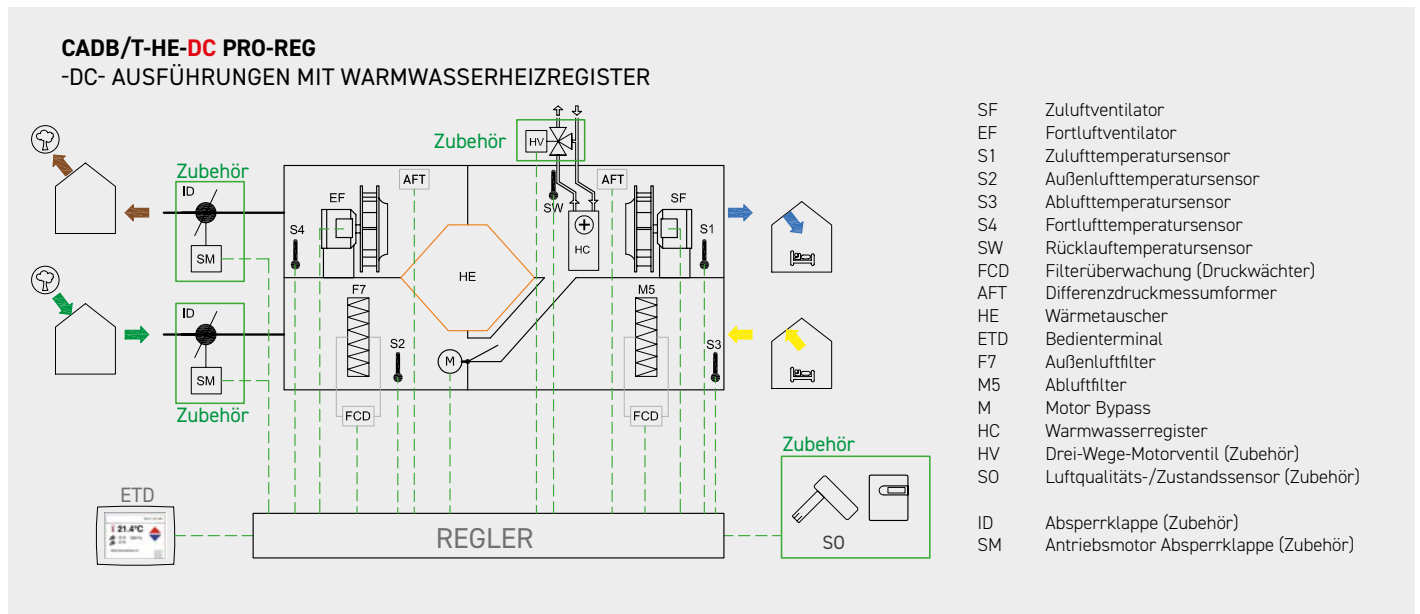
CADB/T-HE-DC PRO-REG
-DC- AUSFÜHRUNGEN MIT WARMWASSERHEIZREGISTER

Zubehör
ID
SM
Zubehör
ID
SM
Zubehör
AFT
EF
S4
F7
S2
FCD
HE
M
Zubehör
HV
SW
HC
AFT
SF
S1
M5
S3
FCD
Zubehör
S0
ETD
21.4°C
REGLER

| | |
|---|---|
| SF | Zuluftventilator |
| EF | Fortluftventilator |
| S1 | Zulufttemperatursensor |
| S2 | Außenlufttemperatursensor |
| S3 | Ablufttemperatursensor |
| S4 | Fortlufttemperatursensor |
| SW | Rücklauftemperatursensor |
| FCD | Filterüberwachung (Druckwächter) |
| AFT | Differenzdruckmessumformer |
| HE | Wärmetauscher |
| ETD | Bedienterminal |
| F7 | Außenluftfilter |
| M5 | Abluftfilter |
| M | Motor Bypass |
| HC | Warmwasserregister |
| HV | Drei-Wege-Motorventil (Zubehör) |
| SO | Luftqualitäts-/Zustandssensor (Zubehör) |
| ID | Absperrklappe (Zubehör) |
| SM | Antriebsmotor Absperrklappe (Zubehör) |